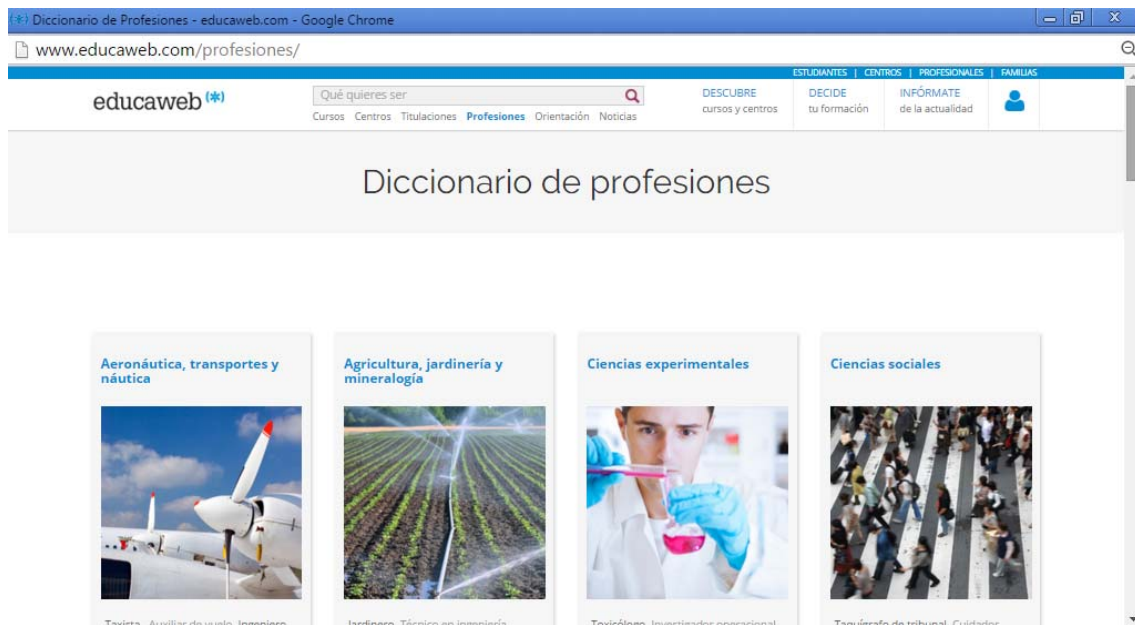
(*) Diccionario de Profesiones - educaweb.com - Google Chrome

www.educaweb.com/profesiones/

ESTUDIANTES | CENTROS | PROFESIONALES | FAMILIAS

educaweb (*)

Qué quieres ser

Cursos Centros Titulaciones Profesiones Orientación Noticias

DESCUBRE cursos y centros

DECIDE tu formación

INFÓRMATE de la actualidad

Diccionario de profesiones

Aeronáutica, transportes y náutica

Agricultura, jardinería y mineralogía

Ciencias experimentales

Ciencias sociales

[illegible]